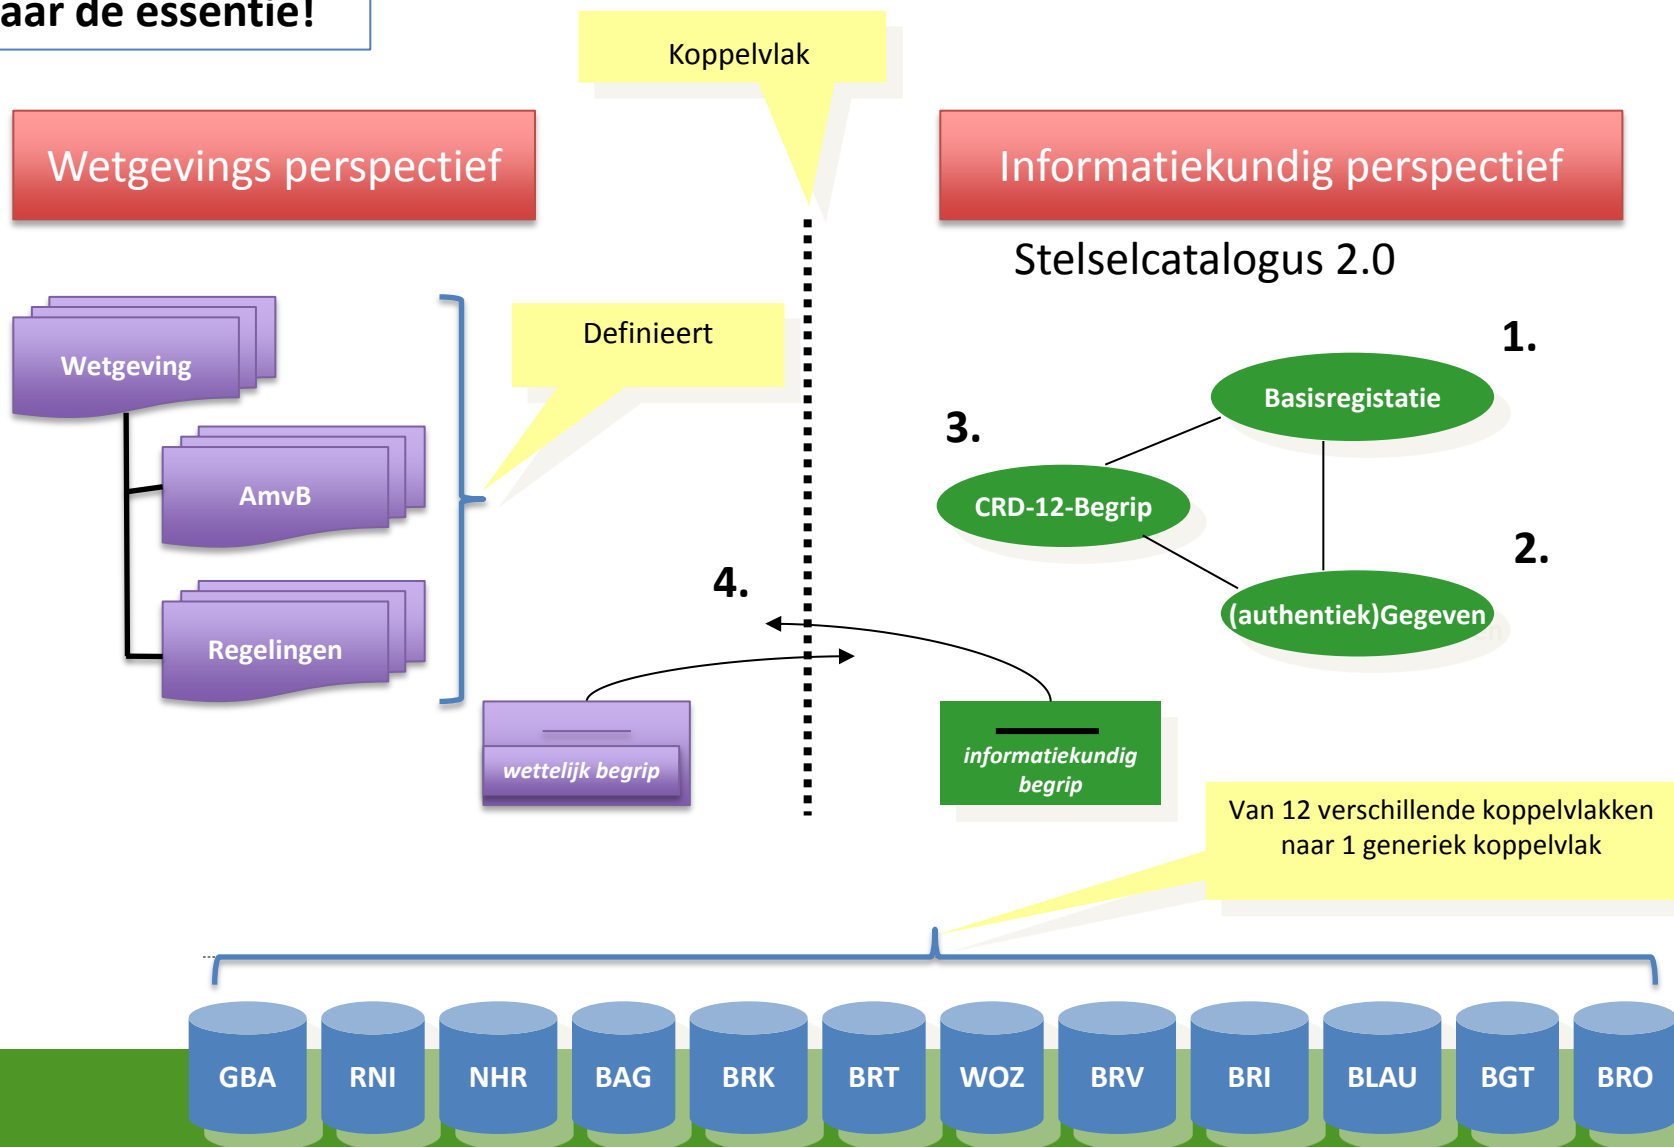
aar de essentie!

Koppelvlak

Wetgevings perspectief

Informatiekundig perspectief

Stelselcatalogus 2.0

Wetgeving

AmvB

Regelingen

Definieert

1.

Basisregistatie

3.

CRD-12-Begrip

2.

(authentiek)Gegeven

4.

wettelijk begrip

informatiekundig begrip

Van 12 verschillende koppelvlakken naar 1 generiek koppelvlak

GBA RNI NHR BAG BRK BRT WOZ BRV BRI BLAU BGT BRO